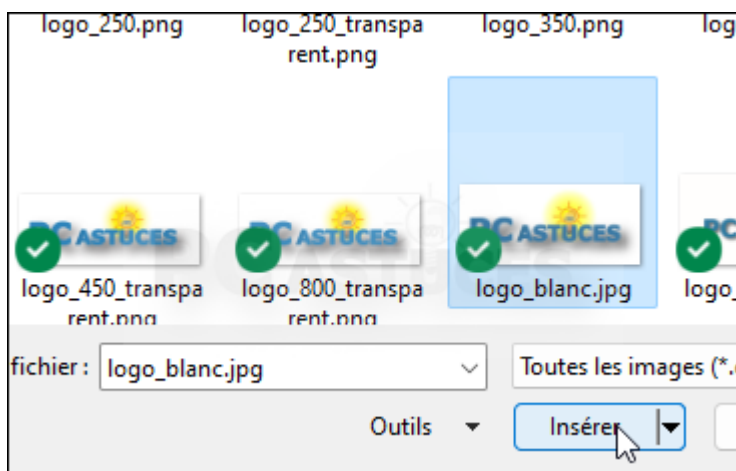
logo_250.png

logo_250_transparent.png

logo_350.png

log

PC ASTUCES

logo_450_transparent.png

PC ASTUCES

logo_800_transparent.png

PC ASTUCES

logo_blanc.jpg

PC

logo_

fichier : logo_blanc.jpg

Toutes les images (*.

Outils

Insérer